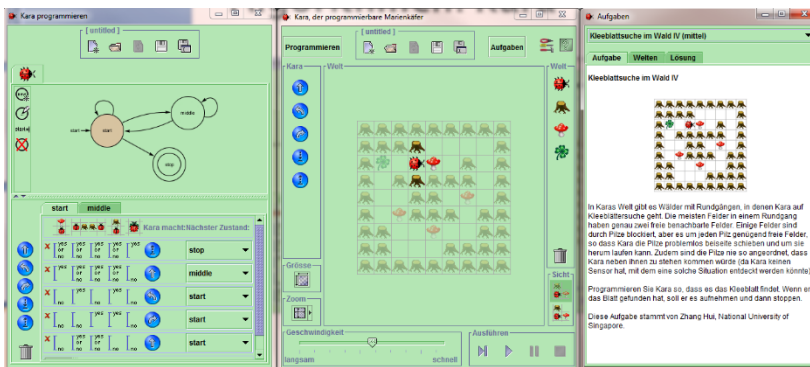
Kara programmieren

[ untitled ]

start

middle

stop

start | middle

Kara macht: Nächster Zustand:

stop

middle

start

start

start

Kara, der programmierbare Marienkäfer

Programmieren

[ untitled ]

Aufgaben

Kara

Welt

Welt

Grösse

Zoom

Sicht

Geschwindigkeit

langsam

schnell

Ausführen

Aufgaben

Kleeblattsuche im Wald IV (mittel)

Aufgabe | Welten | Lösung

Kleeblattsuche im Wald IV

In Karas Welt gibt es Wälder mit Rundgängen, in denen Kara auf Kleeblättersuche geht. Die meisten Felder in einem Rundgang haben genau zwei freie benachbarte Felder. Einige Felder sind durch Pilze blockiert, aber es um jeden Pilz genügend freie Felder, so dass Kara die Pilze problemlos beiseite schieben und um sie herum laufen kann. Zudem sind die Pilze nie so angeordnet, dass Kara neben ihnen zu stehen kommen würde (da Kara keinen Sensor hat, mit dem eine solche Situation entdeckt werden könnte).

Programmieren Sie Kara so, dass es das Kleeblatt findet. Wenn es das Blatt gefunden hat, soll er es aufnehmen und dann stoppen.

Diese Aufgabe stammt von Zhang Hui, National University of Singapore.